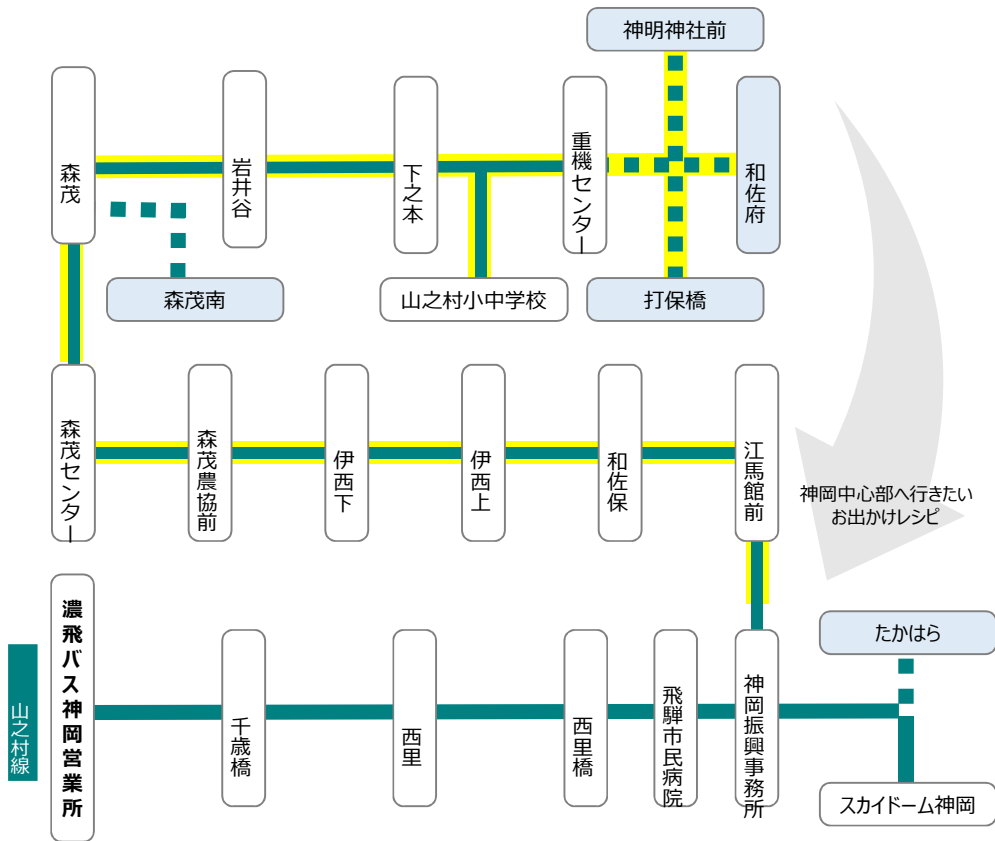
神明神社前

森茂

岩井谷

下之本

重機センター

和佐府

森茂南

山之村小中学校

打保橋

森茂センター

森茂農協前

伊西下

伊西上

和佐保

江馬館前

神岡中心部へ行きたい
お出かけレシピ

山之村線

濃飛バス神岡営業所

千歳橋

西里

西里橋

飛騨市民病院

神岡振興事務所

たかはら

スカイドーム神岡